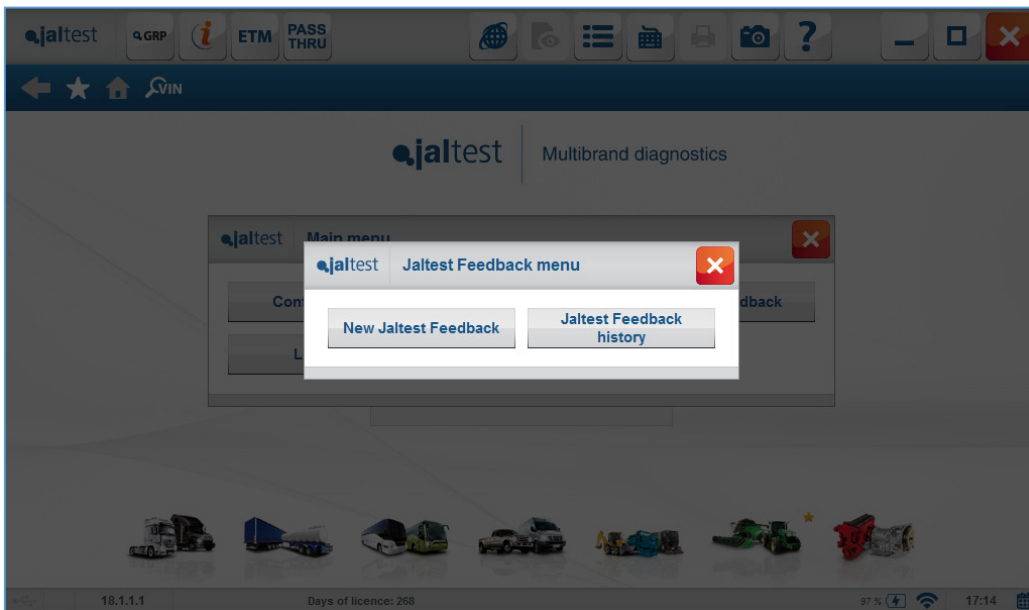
jaltest GRP ETM PASS THRU

VIN

jaltest Multibrand diagnostics

jaltest Main menu

Con

L

dback

jaltest Jaltest Feedback menu

New Jaltest Feedback

Jaltest Feedback history

18.1.1.1 Days of licence: 268 97 % 17:14